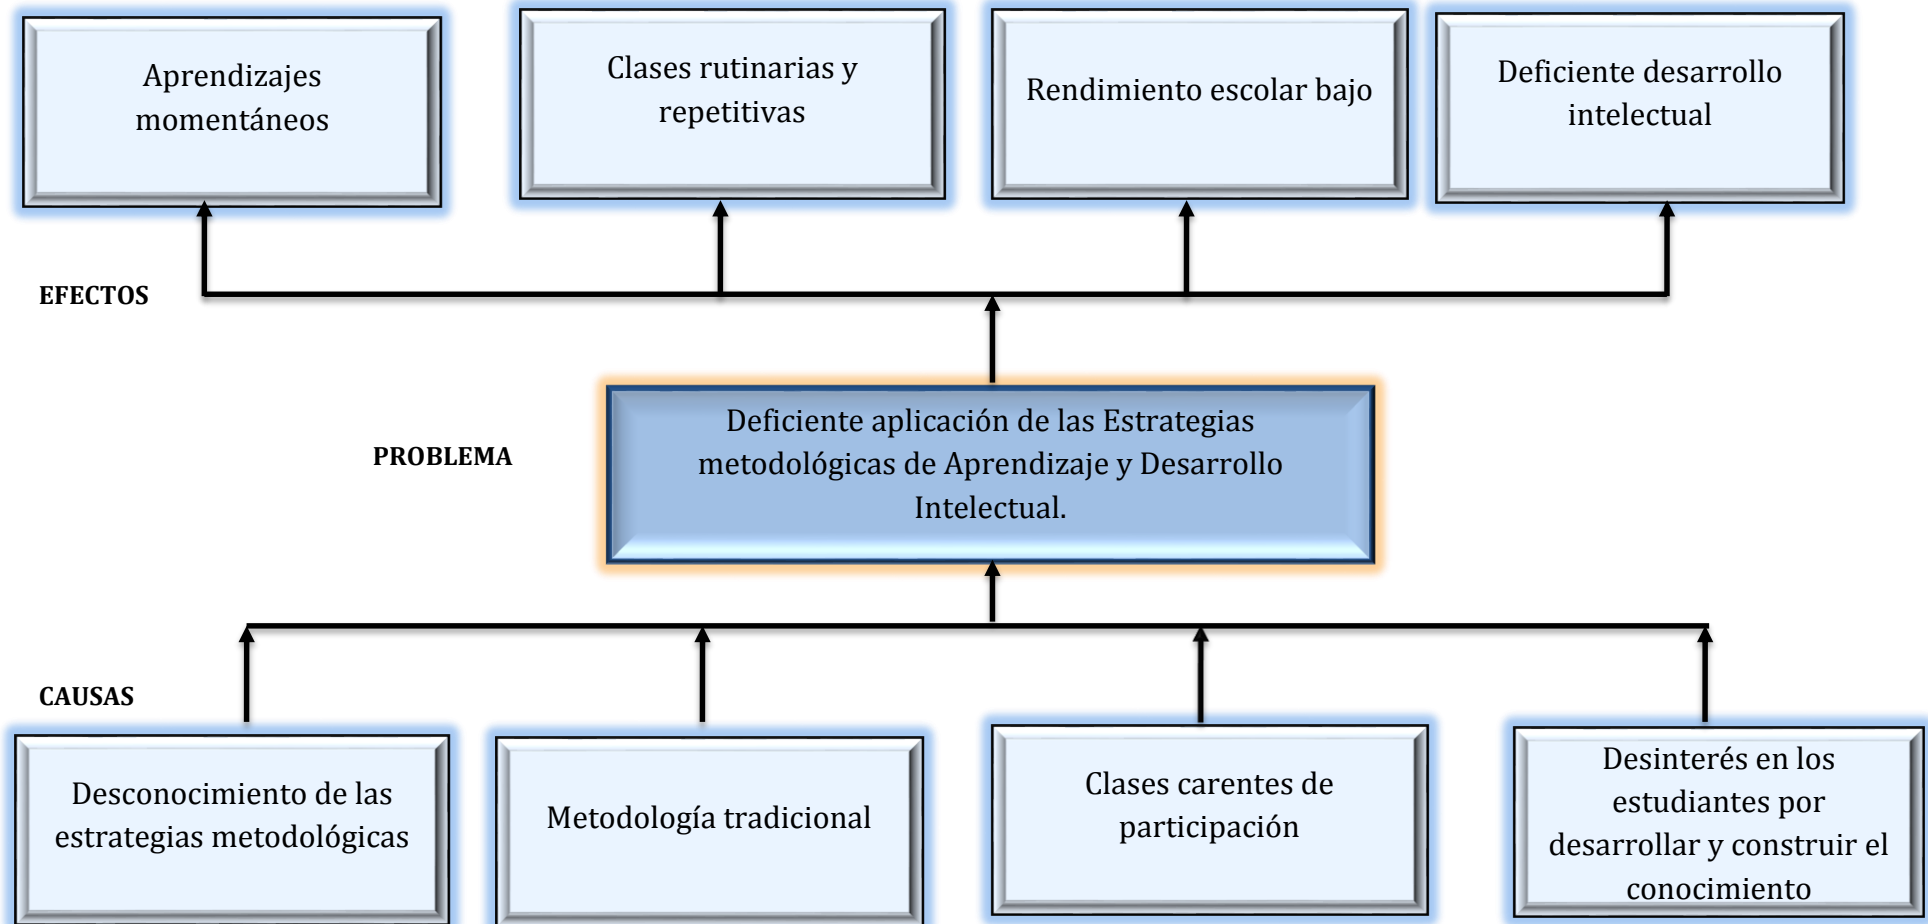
Aprendizajes momentáneos

Clases rutinarias y repetitivas

Rendimiento escolar bajo

Deficiente desarrollo intelectual

EFECTOS

PROBLEMA

Deficiente aplicación de las Estrategias metodológicas de Aprendizaje y Desarrollo Intelectual.

CAUSAS

Desconocimiento de las estrategias metodológicas

Metodología tradicional

Clases carentes de participación

Desinterés en los estudiantes por desarrollar y construir el conocimiento